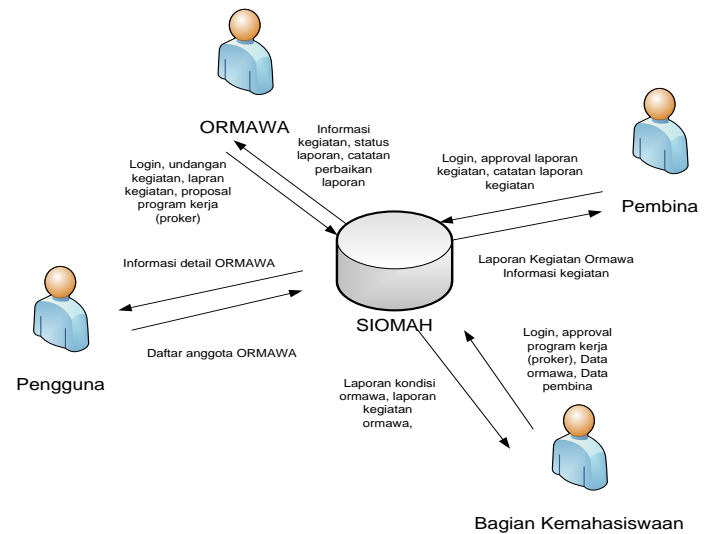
ORMAWA

Informasi kegiatan, status laporan, catatan perbaikan laporan

Login, undangan kegiatan, lapran kegiatan, proposal program kerja (proker)

Login, approval laporan kegiatan, catatan laporan kegiatan

Pembina

Laporan Kegiatan Ormawa Informasi kegiatan

Informasi detail ORMAWA

SIOMAH

Daftar anggota ORMAWA

Pengguna

Login, approval program kerja (proker), Data ormawa, Data pembina

Laporan kondisi ormawa, laporan kegiatan ormawa,

Bagian Kemahasiswaan